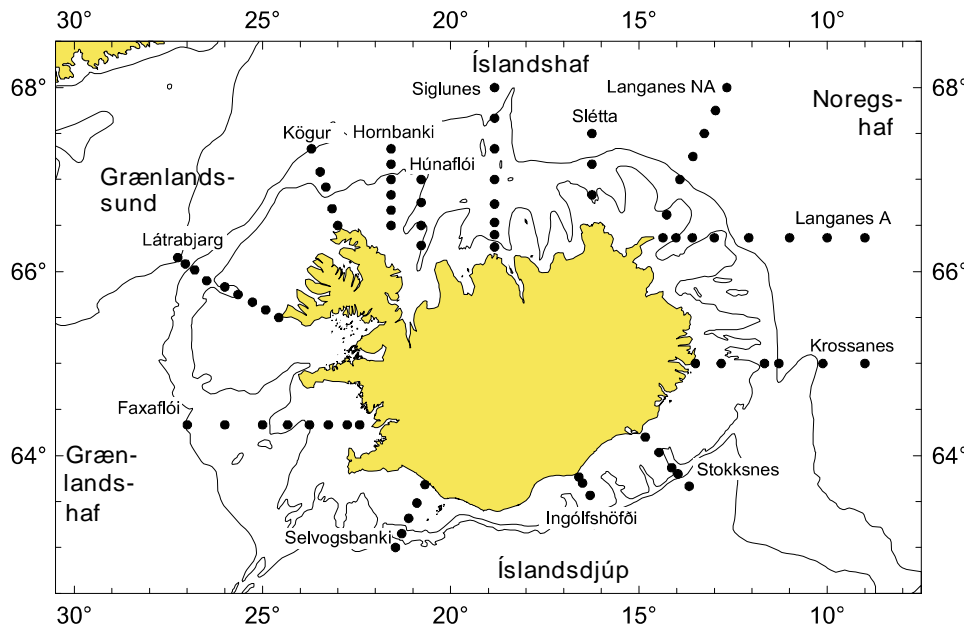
30° 25° 20° 15° 10°

68° 68°

Íslandshaf

Siglunes

Langanes NA

Noregshaf

Slétta

Kögur

Hornbanki

Húnaflói

Grænlandssund

Langanes A

Látrabjarg

66° 66°

Krossanes

Faxaflói

64° 64°

Grænlandshaf

Stokksnes

Ingólfshöfði

Selvogsbanki

Íslandsdjúp

30° 25° 20° 15° 10°